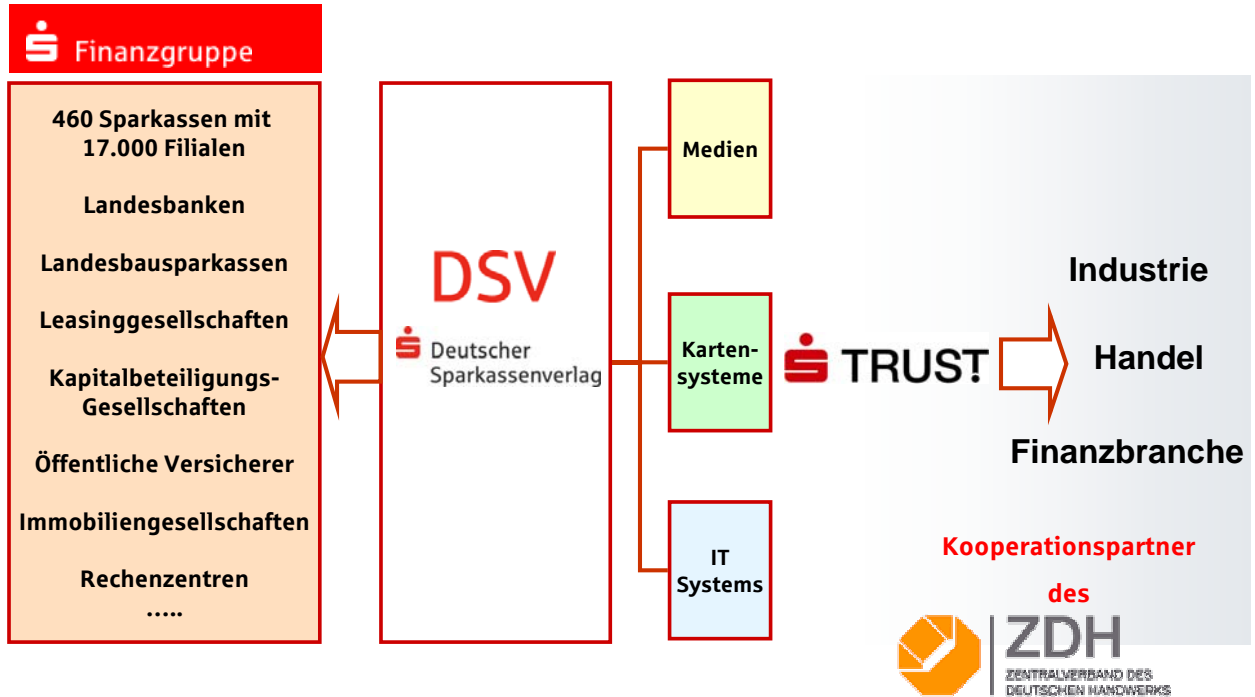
Finanzgruppe

460 Sparkassen mit 17.000 Filialen

Landesbanken

Landesbausparkassen

Leasinggesellschaften

Kapitalbeteiligungs-Gesellschaften

Öffentliche Versicherer

Immobiliengesellschaften

Rechenzentren
.....

DSV

Deutscher Sparkassenverlag

Medien

Karten-systeme

IT Systems

TRUST

Industrie

Handel

Finanzbranche

Kooperationspartner des

ZDH
ZENTRALVERBAND DES DEUTSCHEN HANDWERKS